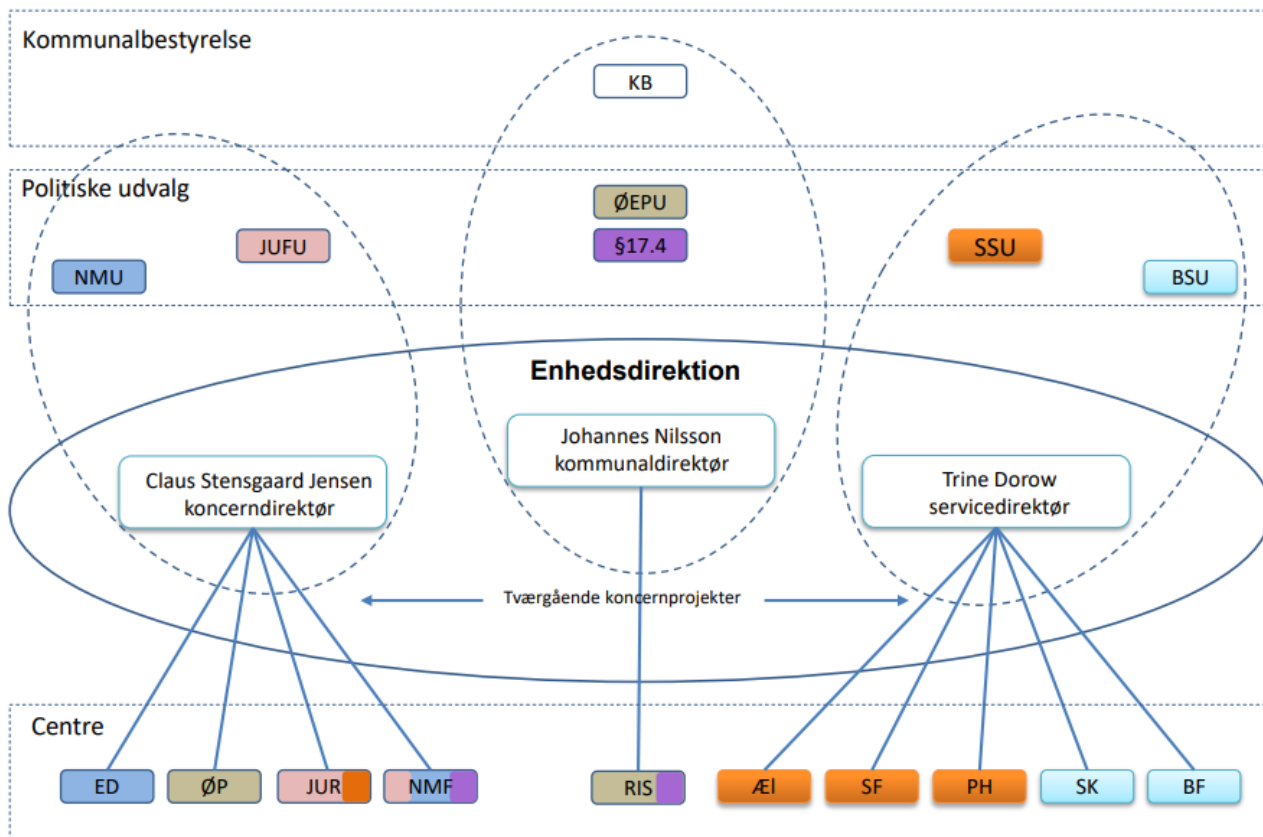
Kommunalbestyrelse

KB

Politiske udvalg

ØEPU

§17.4

JUFU

NMU

SSU

BSU

Enhedsdirektion

Johannes Nilsson
kommunaldirektør

Claus Stensgaard Jensen
koncerndirektør

Trine Dorow
servicedirektør

Tværgående koncernprojekter

Centre

ED

ØP

JUR

NMF

RIS

Æl

SF

PH

SK

BF